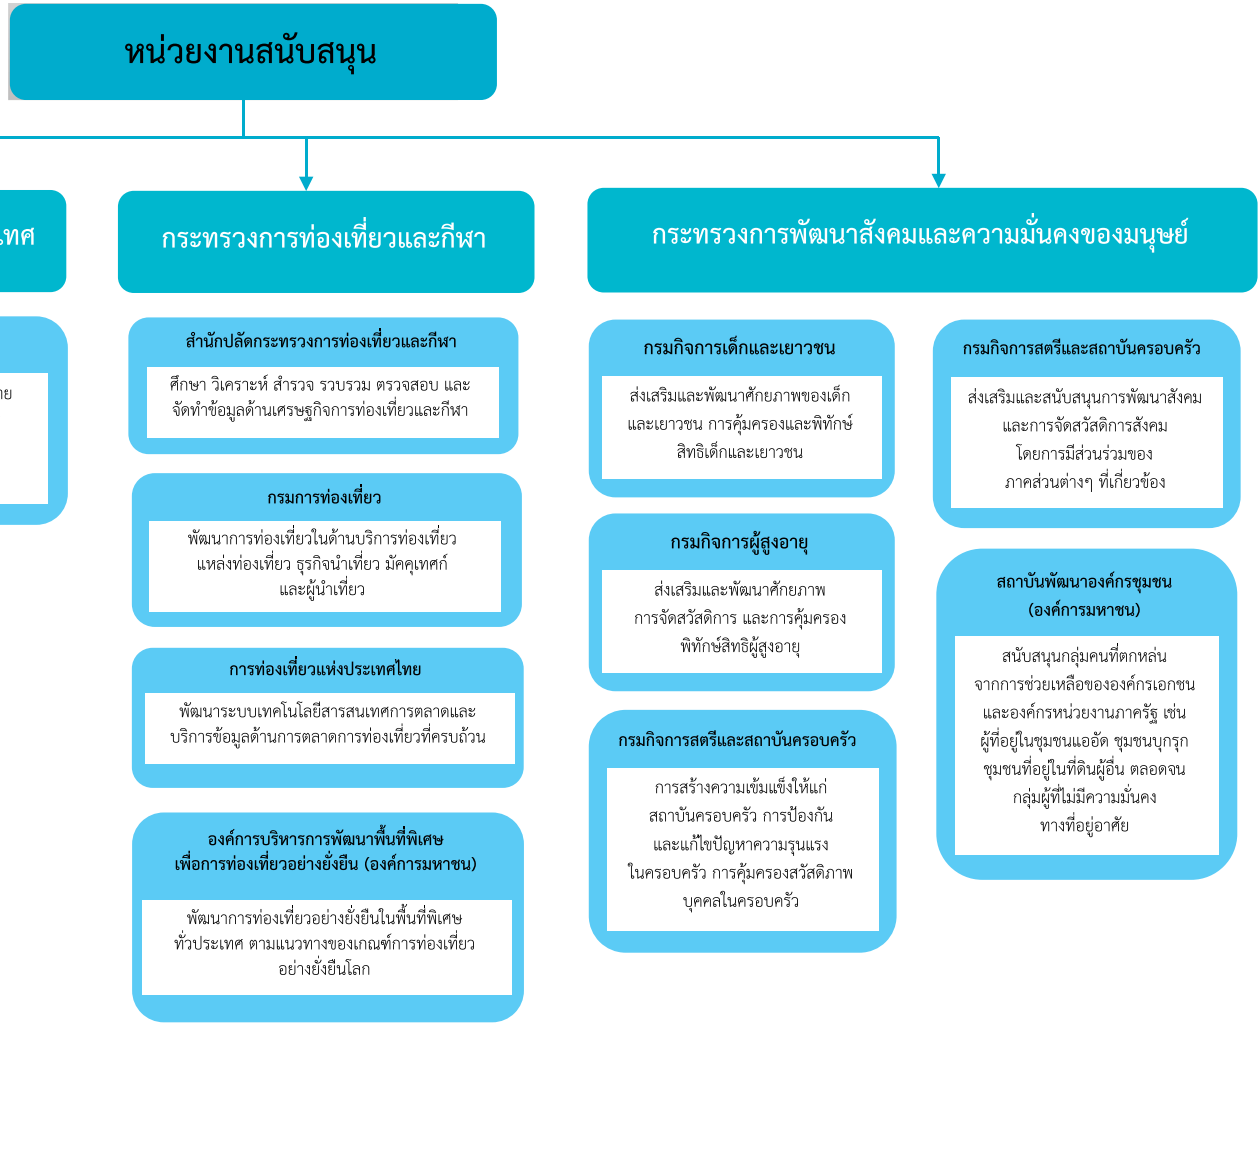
หน่วยงานสนับสนุน

เทศ

าย

กระทรวงการท่องเที่ยวและกีฬา

สำนักปลัดกระทรวงการท่องเที่ยวและกีฬา

ศึกษา วิเคราะห์ สำรวจ รวบรวม ตรวจสอบ และจัดทำข้อมูลด้านเศรษฐกิจการท่องเที่ยวและกีฬา

กรมการท่องเที่ยว

พัฒนาการท่องเที่ยวในด้านบริการท่องเที่ยว แหล่งท่องเที่ยว ธุรกิจนำเที่ยว มัคคุเทศก์ และผู้นำเที่ยว

การท่องเที่ยวแห่งประเทศไทย

พัฒนาระบบเทคโนโลยีสารสนเทศการตลาดและบริการข้อมูลด้านการตลาดการท่องเที่ยวที่ครบถ้วน

องค์การบริหารการพัฒนาพื้นที่พิเศษเพื่อการท่องเที่ยวอย่างยั่งยืน (องค์การมหาชน)

พัฒนาการท่องเที่ยวอย่างยั่งยืนในพื้นที่พิเศษทั่วประเทศ ตามแนวทางของเกณฑ์การท่องเที่ยวอย่างยั่งยืนโลก

กระทรวงการพัฒนาสังคมและความมั่นคงของมนุษย์

กรมกิจการเด็กและเยาวชน

ส่งเสริมและพัฒนาศักยภาพของเด็กและเยาวชน การคุ้มครองและพิทักษ์สิทธิเด็กและเยาวชน

กรมกิจการผู้สูงอายุ

ส่งเสริมและพัฒนาศักยภาพ การจัดสวัสดิการ และการคุ้มครองพิทักษ์สิทธิผู้สูงอายุ

กรมกิจการสตรีและสถาบันครอบครัว

การสร้างความเข้มแข็งให้แก่สถาบันครอบครัว การป้องกันและแก้ไขปัญหาความรุนแรงในครอบครัว การคุ้มครองสวัสดิภาพบุคคลในครอบครัว

กรมกิจการสตรีและสถาบันครอบครัว

ส่งเสริมและสนับสนุนการพัฒนาสังคมและการจัดสวัสดิการสังคม โดยการมีส่วนร่วมของภาคส่วนต่างๆ ที่เกี่ยวข้อง

สถาบันพัฒนาองค์กรชุมชน (องค์การมหาชน)

สนับสนุนกลุ่มคนที่ตกหล่นจากการช่วยเหลือขององค์กรเอกชนและองค์กรหน่วยงานภาครัฐ เช่น ผู้ที่อยู่ในชุมชนแออัด ชุมชนบุกรุก ชุมชนที่อยู่ในที่ดินผู้อื่น ตลอดจนกลุ่มผู้ที่ไม่มีความมั่นคงทางที่อยู่อาศัย